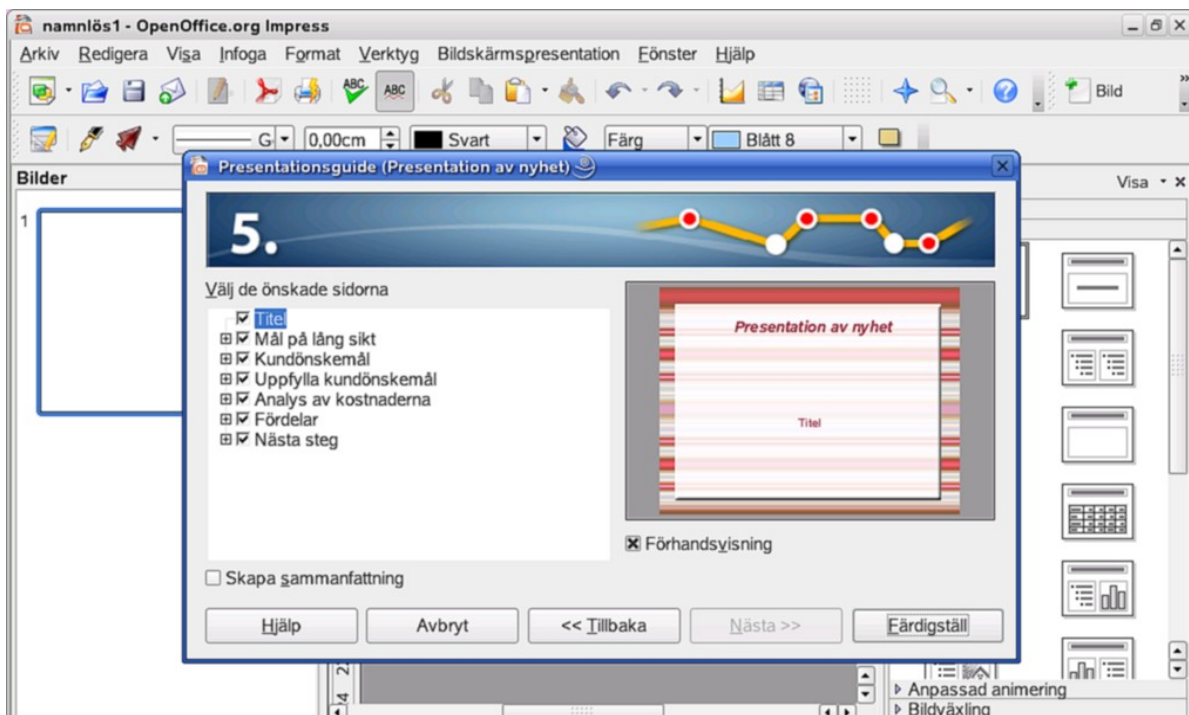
namnlös1 - OpenOffice.org Impress

Arkiv Redigera Visa Infoga Format Verktyg Bildskärmspresentation Fönster Hjälp

Bild

G 0,00cm Svart Färg Blått 8

Bilder

1

Visa

Presentationsguide (Presentation av nyhet)

5.

Välj de önskade sidorna

Titel
Mål på lång sikt
Kundönskemål
Uppfylla kundönskemål
Analys av kostnaderna
Fördelar
Nästa steg

Presentation av nyhet

Titel

Förhandsvisning

Skapa sammanfattning

Hjälp
Avbryt
<< Tillbaka
Nästa >>
Färdigställ

Anpassad animering
Bildväxling